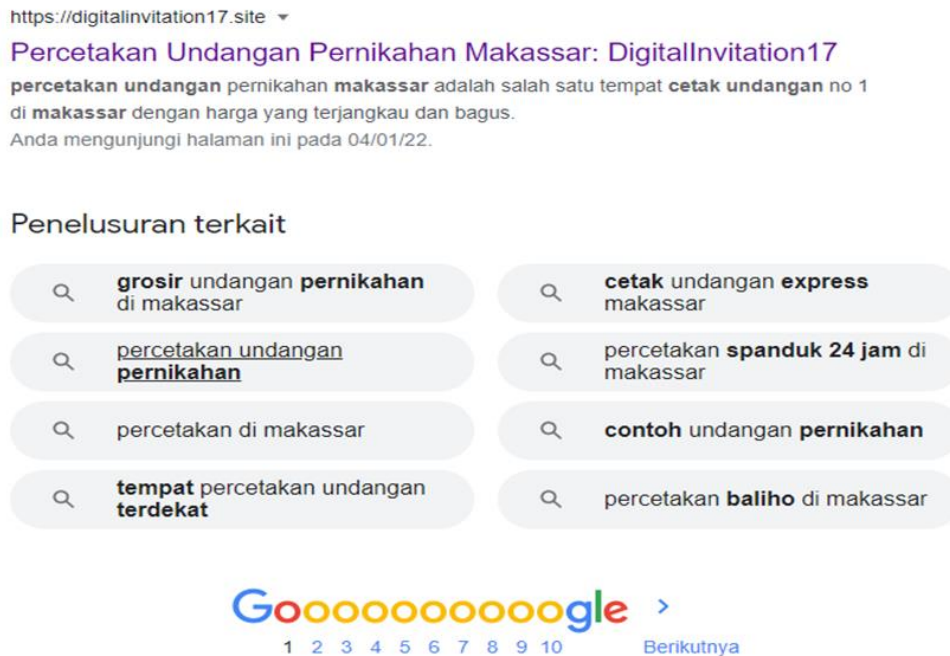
https://digitalinvitation17.site

Percetakan Undangan Pernikahan Makassar: DigitalInvitation17

**percetakan undangan** pernikahan **makassar** adalah salah satu tempat **cetak undangan** no 1 di **makassar** dengan harga yang terjangkau dan bagus.
Anda mengunjungi halaman ini pada 04/01/22.

Penelusuran terkait

**grosir** undangan **pernikahan** di makassar

**cetak** undangan **express** makassar

percetakan undangan **pernikahan**

percetakan **spanduk 24 jam** di makassar

percetakan di makassar

**contoh** undangan **pernikahan**

**tempat** percetakan undangan **terdekat**

percetakan **baliho** di makassar

Gooooooooooogle

1 2 3 4 5 6 7 8 9 10 Berikutnya